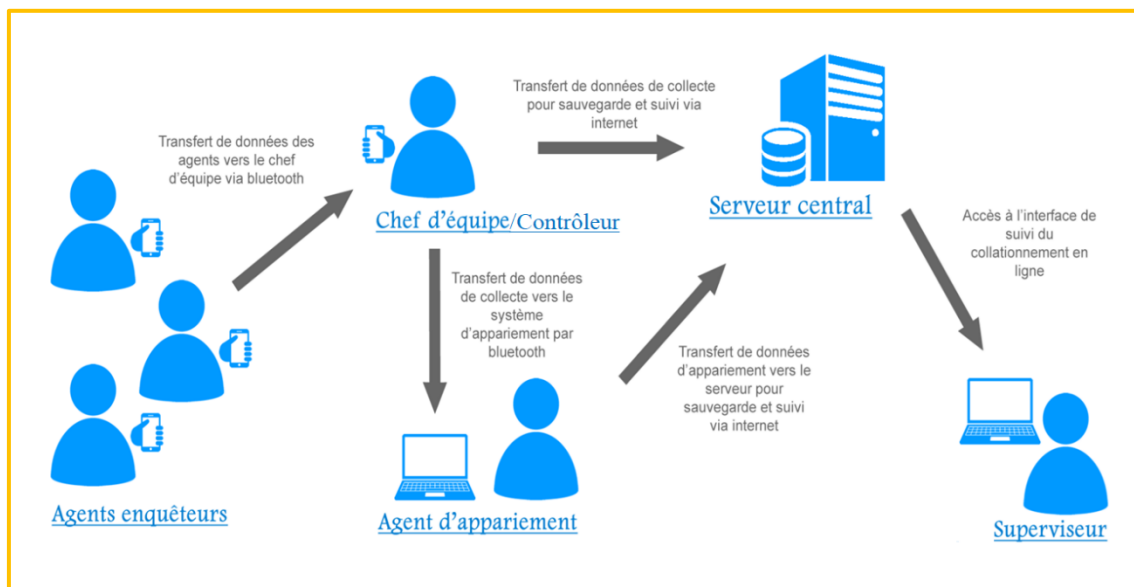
Transfert de données des agents vers le chef d'équipe via bluetooth

Chef d'équipe/Contrôleur

Transfert de données de collecte pour sauvegarde et suivi via internet

Serveur central

Accès à l'interface de suivi du collationnement en ligne

Transfert de données de collecte vers le système d'appariement par bluetooth

Transfert de données d'appariement vers le serveur pour sauvegarde et suivi via internet

Agents enquêteurs

Agent d'appariement

Superviseur